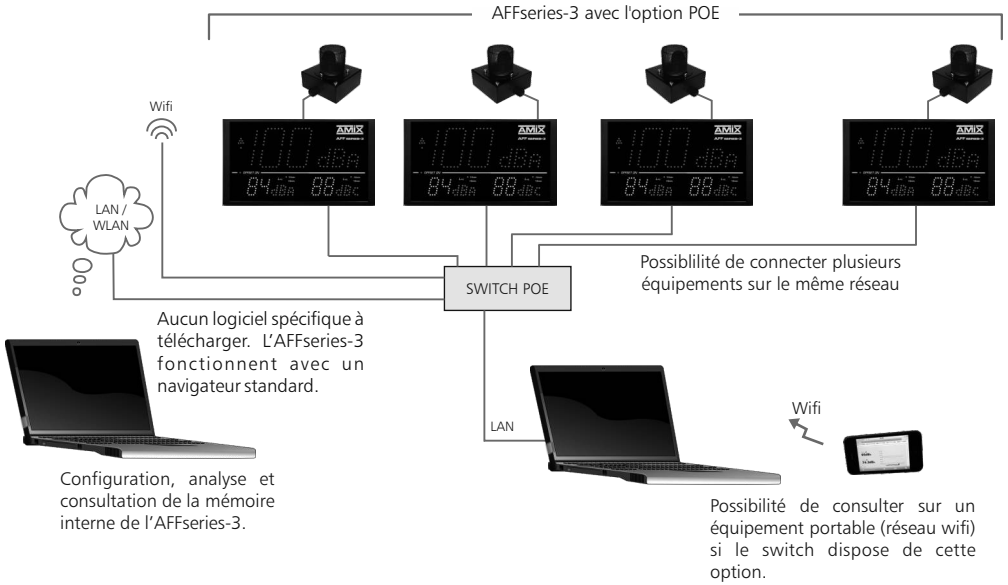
AFFseries-3 avec l'option POE

Wifi

LAN / WLAN

AMIX
100 dBa
84 dBA 88 dBC

AMIX
100 dBa
84 dBA 88 dBC

AMIX
100 dBa
84 dBA 88 dBC

AMIX
100 dBa
84 dBA 88 dBC

Possiblilité de connecter plusieurs équipements sur le même réseau

SWITCH POE

Aucun logiciel spécifique à télécharger. L'AFFseries-3 fonctionnent avec un navigateur standard.

LAN

Wifi

Configuration, analyse et consultation de la mémoire interne de l'AFFseries-3.

Possibilité de consulter sur un équipement portable (réseau wifi) si le switch dispose de cette option.